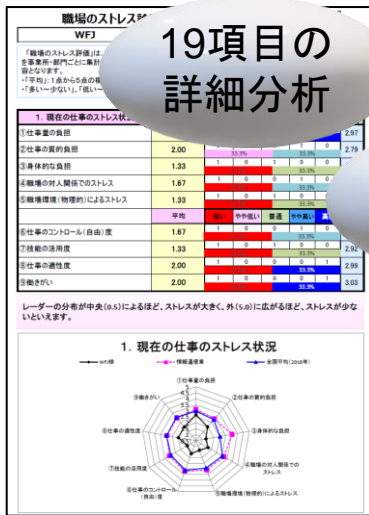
職場のストレス評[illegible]

WFJ

19項目の
詳細分析

「職場のストレス評価」は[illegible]
を事業所・部門ごとに集計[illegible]
容となります。
・「平均」：1点から5点の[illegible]
・「多い～少ない」、「低い～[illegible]

1. 現在の仕事のストレス状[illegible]

| | | | | |
|---|---|---|---|---|
| ①仕事量の負担 | | | | 2.97 |
| ②仕事の質的負担 | 2.00 | 1 0 | 1 0 | 2.79 |
| | | 33.3% | 33.3% | |
| ③身体的な負担 | 1.33 | 1 0 | 1 0 | |
| | | 33.3% | 33.3% | |
| ④職場の対人関係でのストレス | 1.67 | 1 0 | 1 0 | |
| | | | 33.3% | |
| ⑤職場環境（物理的）によるストレス | 1.33 | 1 0 | | |
| | | 33.3% | | |
| | 平均 | 低い　やや低い | 普通　やや高い　高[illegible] | |
| ⑥仕事のコントロール（自由）度 | 1.67 | 1 0 | 1 0 | |
| ⑦技能の活用度 | 1.33 | 1 0 | 1 0 | 2.92 |
| ⑧仕事の適性度 | 2.00 | 1 0 | 1 0 | 2.99 |
| | | | 33.3% | |
| ⑨働きがい | 2.00 | 1 0 | 1 0 | 3.03 |
| | | | 33.3% | |

レーダーの分布が中央（0.5）によるほど、ストレスが大きく、外（5.0）に広がるほど、ストレスが少ないといえます。

1. 現在の仕事のストレス状況

WFJ様　情報通信業　全国平均（2010年）

①仕事量の負担
②仕事の質的負担
③身体的な負担
④職場の対人関係でのストレス
⑤職場環境（物理的）によるストレス
⑥仕事のコントロール（自由）度
⑦技能の活用度
⑧仕事の適性度
⑨働きがい